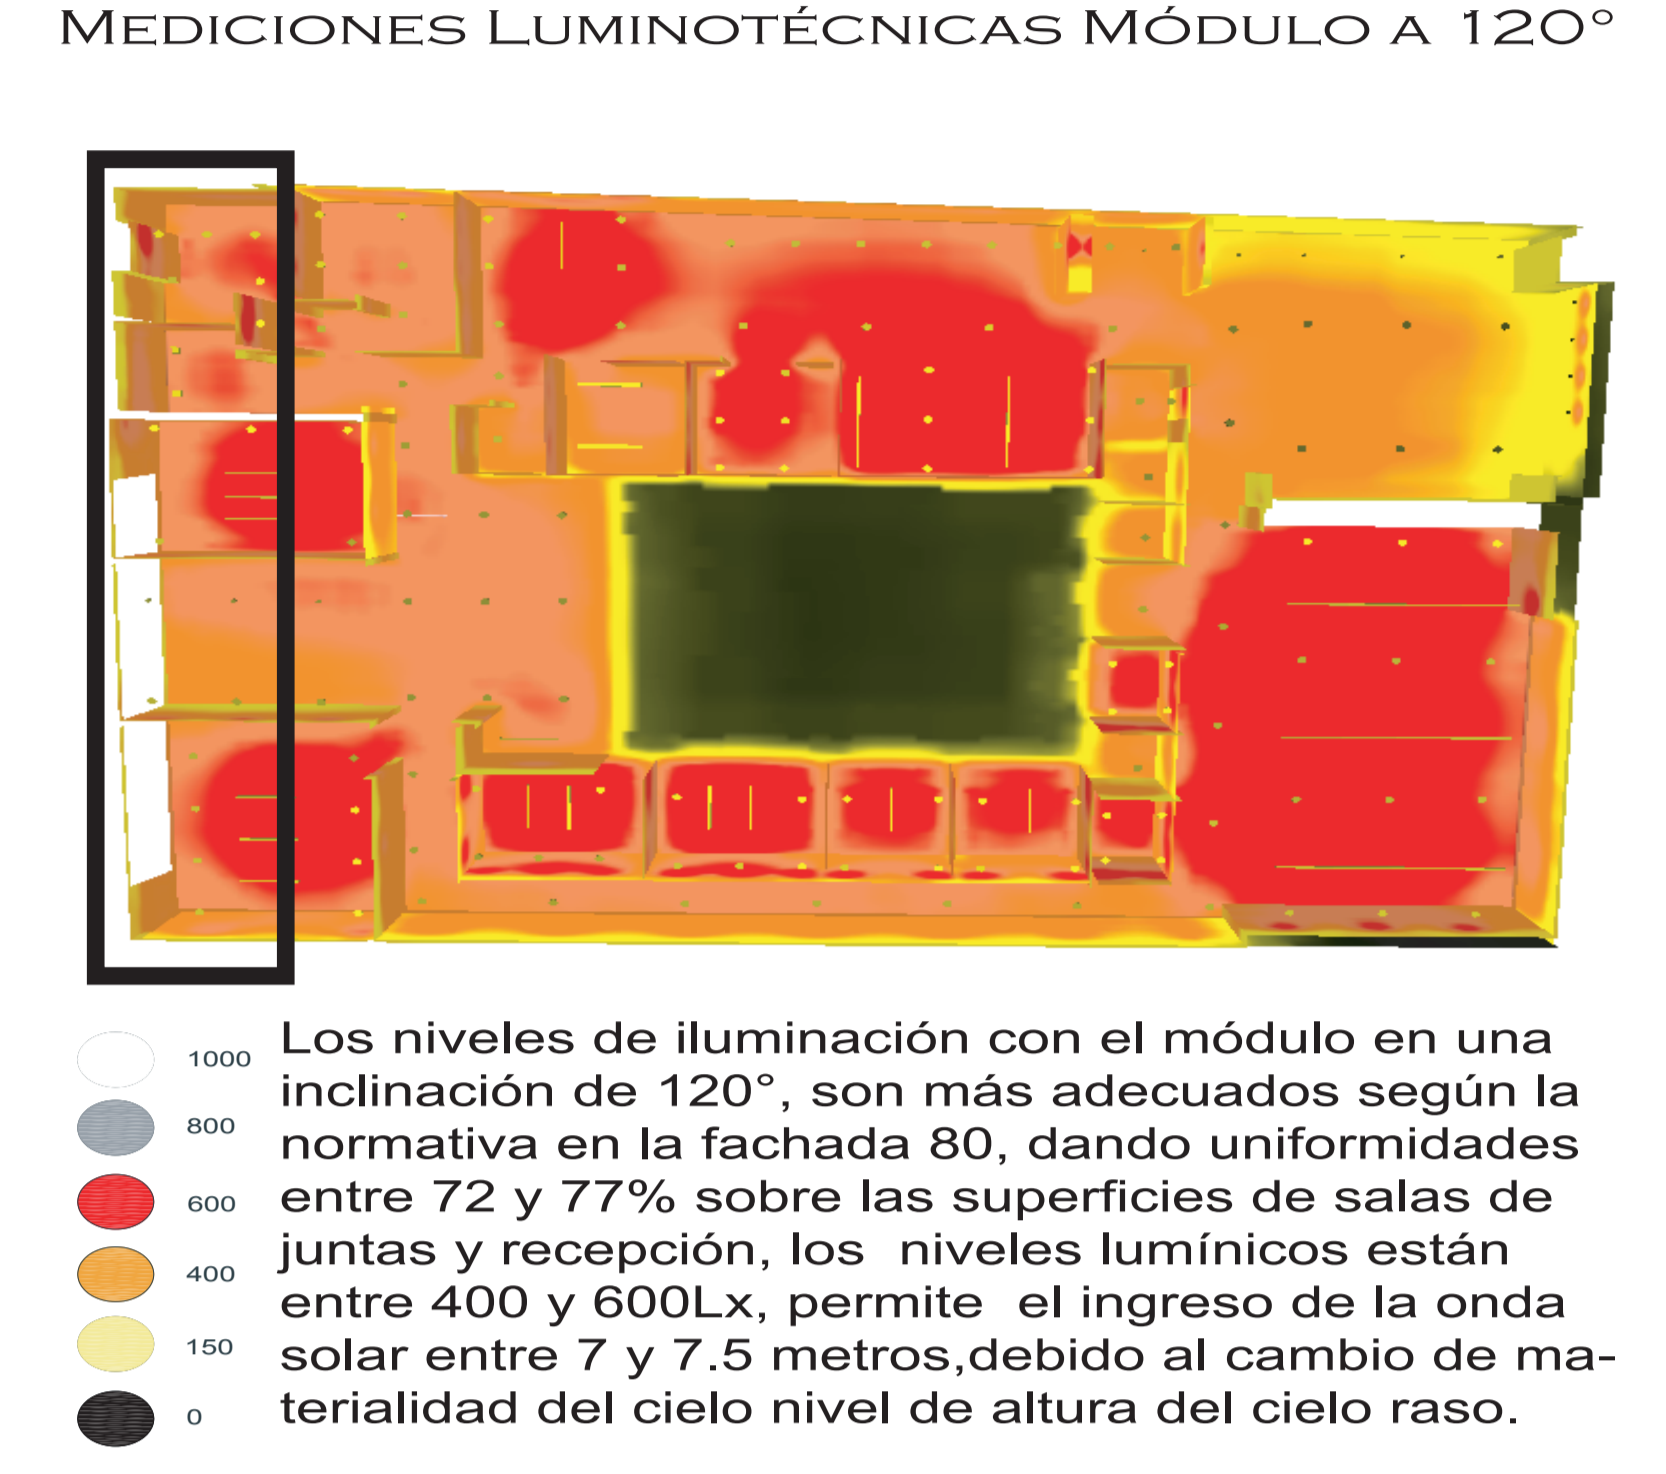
Mediciones Luminotécnicas Módulo a 120°

1000
800
600
400
150
0

Los niveles de iluminación con el módulo en una inclinación de 120°, son más adecuados según la normativa en la fachada 80, dando uniformidades entre 72 y 77% sobre las superficies de salas de juntas y recepción, los niveles lumínicos están entre 400 y 600Lx, permite el ingreso de la onda solar entre 7 y 7.5 metros,debido al cambio de materialidad del cielo nivel de altura del cielo raso.